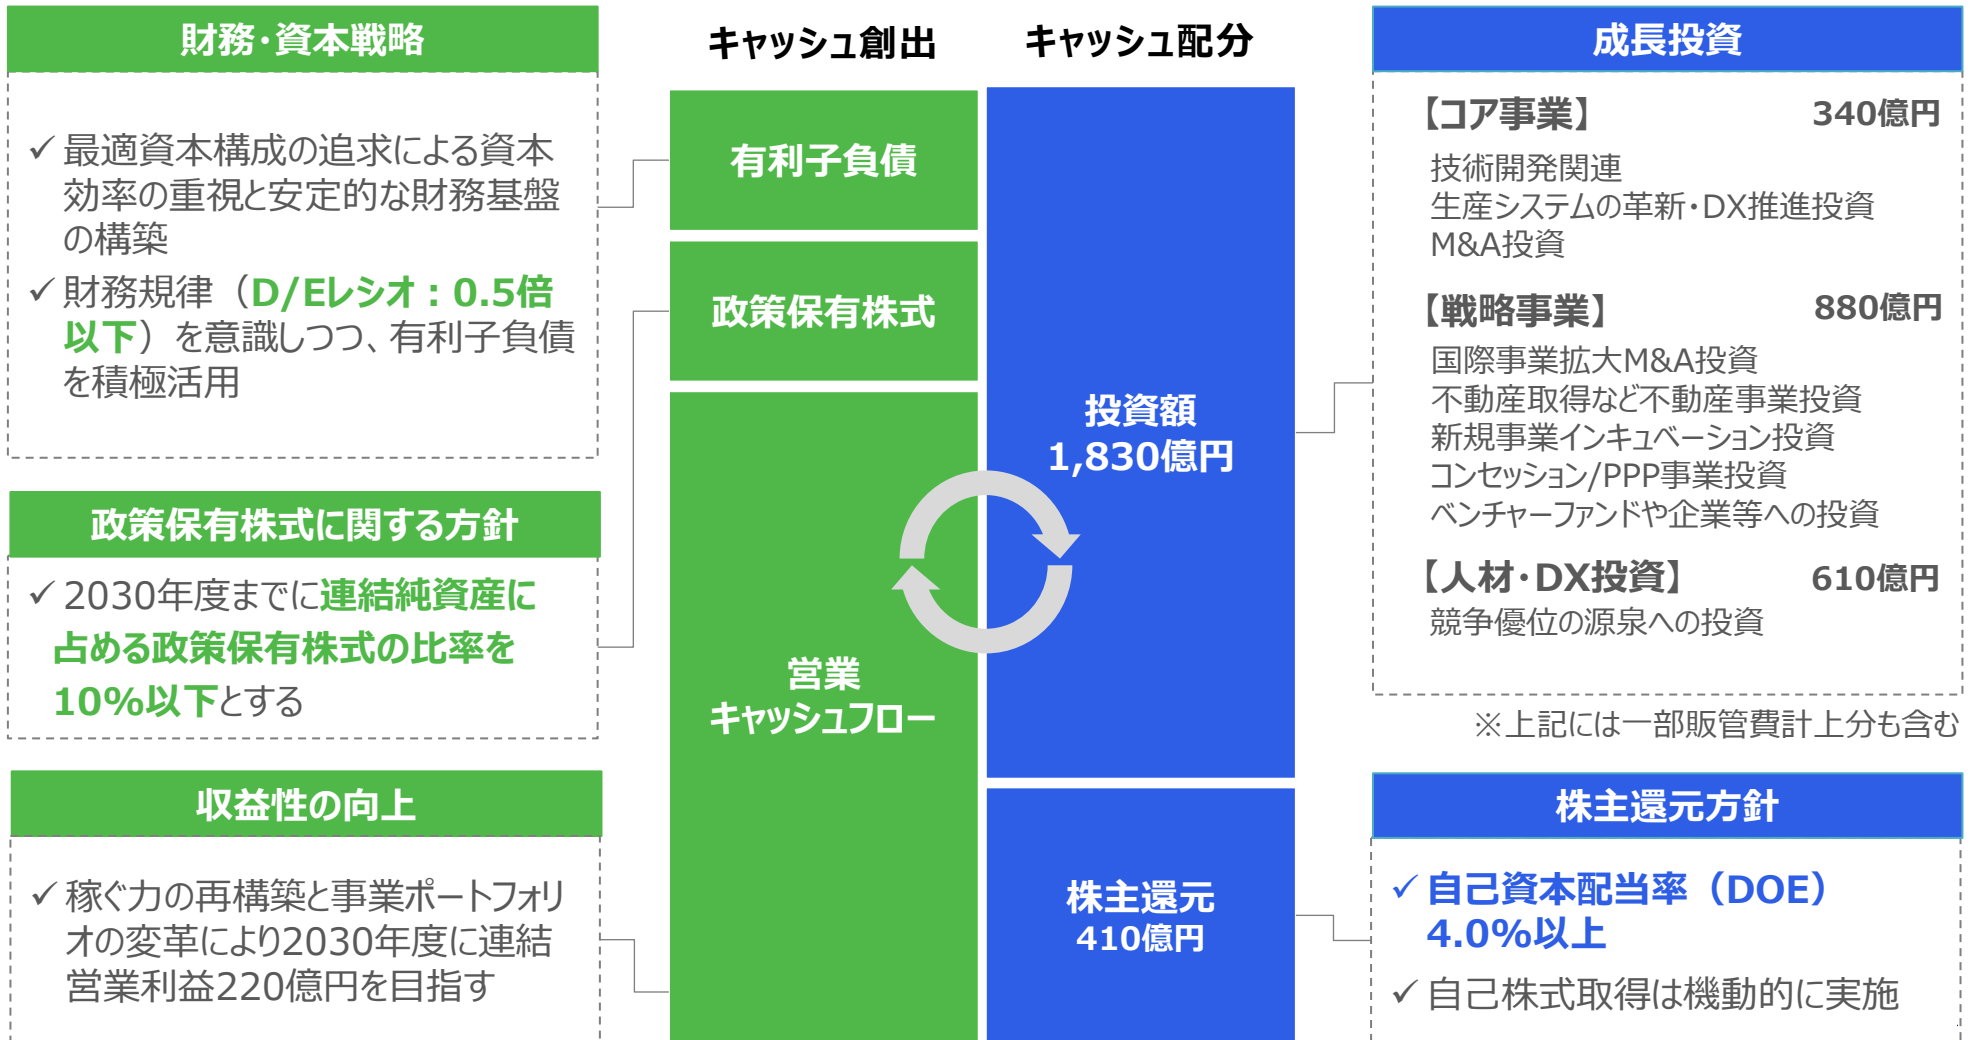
財務・資本戦略

✓ 最適資本構成の追求による資本効率の重視と安定的な財務基盤の構築

✓ 財務規律（D/Eレシオ：0.5倍以下）を意識しつつ、有利子負債を積極活用

政策保有株式に関する方針

✓ 2030年度までに連結純資産に占める政策保有株式の比率を10%以下とする

収益性の向上

✓ 稼ぐ力の再構築と事業ポートフォリオの変革により2030年度に連結営業利益220億円を目指す

キャッシュ創出

有利子負債

政策保有株式

営業キャッシュフロー

キャッシュ配分

投資額 1,830億円

株主還元 410億円

成長投資

【コア事業】 340億円
技術開発関連
生産システムの革新・DX推進投資
M&A投資

【戦略事業】 880億円
国際事業拡大M&A投資
不動産取得など不動産事業投資
新規事業インキュベーション投資
コンセッション/PPP事業投資
ベンチャーファンドや企業等への投資

【人材・DX投資】 610億円
競争優位の源泉への投資

※上記には一部販管費計上分も含む

株主還元方針

✓ 自己資本配当率（DOE）4.0%以上

✓ 自己株式取得は機動的に実施